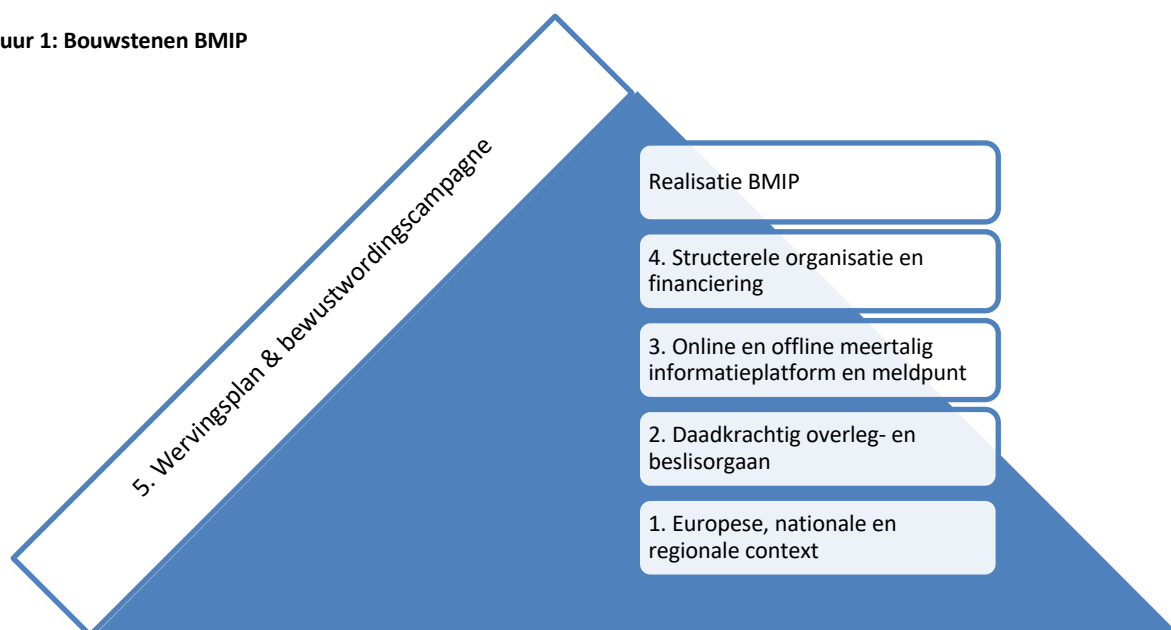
uur 1: Bouwstenen BMIP

5. Wervingsplan & bewustwordingscampagne

Realisatie BMIP

4. Structerele organisatie en financiering

3. Online en offline meertalig informatieplatform en meldpunt

2. Daadkrachtig overleg- en beslisorgaan

1. Europese, nationale en regionale context